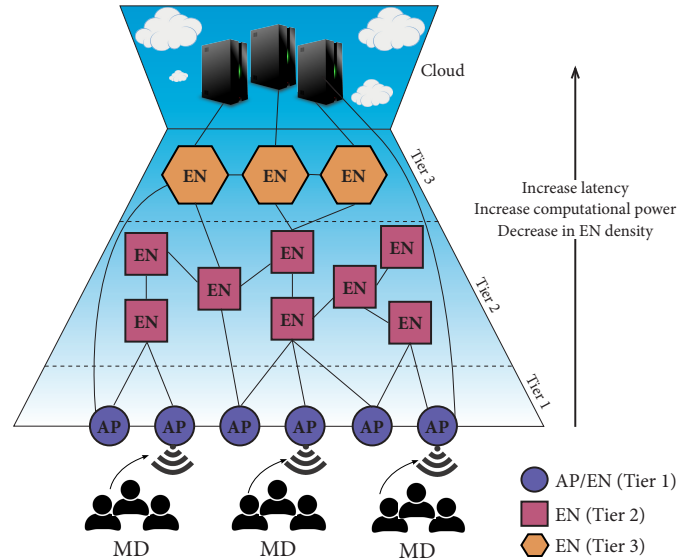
Cloud

Tier 3

EN EN EN

Increase latency
Increase computational power
Decrease in EN density

EN EN EN EN EN EN EN EN

Tier 2

Tier 1

AP AP AP AP AP AP

MD MD MD

AP/EN (Tier 1)
EN (Tier 2)
EN (Tier 3)